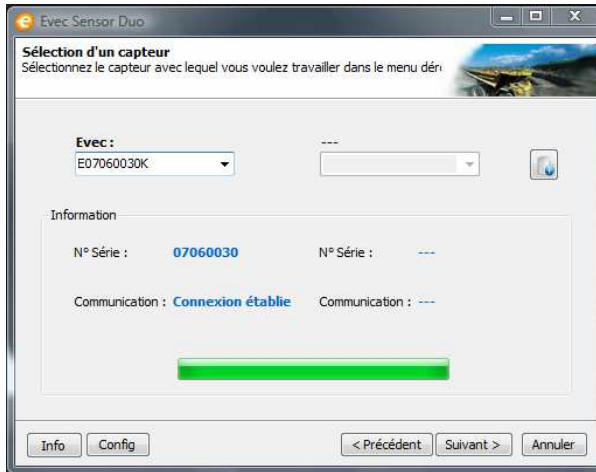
Evec Sensor Duo

Sélection d'un capteur
Sélectionnez le capteur avec lequel vous voulez travailler dans le menu dér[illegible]

Evec :
E07060030K

---

Information

N° Série : 07060030
N° Série : ---

Communication : Connexion établie
Communication : ---

Info
Config
< Précédent
Suivant >
Annuler